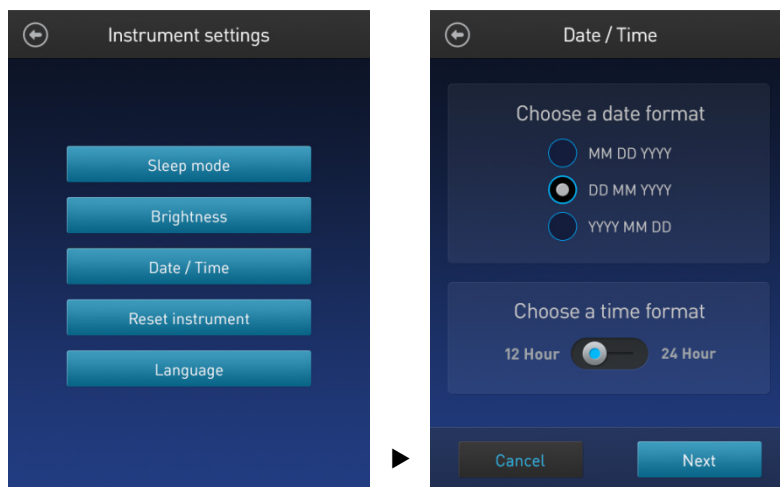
Instrument settings

Sleep mode

Brightness

Date / Time

Reset instrument

Language

Date / Time

Choose a date format

MM DD YYYY

DD MM YYYY

YYYY MM DD

Choose a time format

12 Hour

24 Hour

Cancel

Next